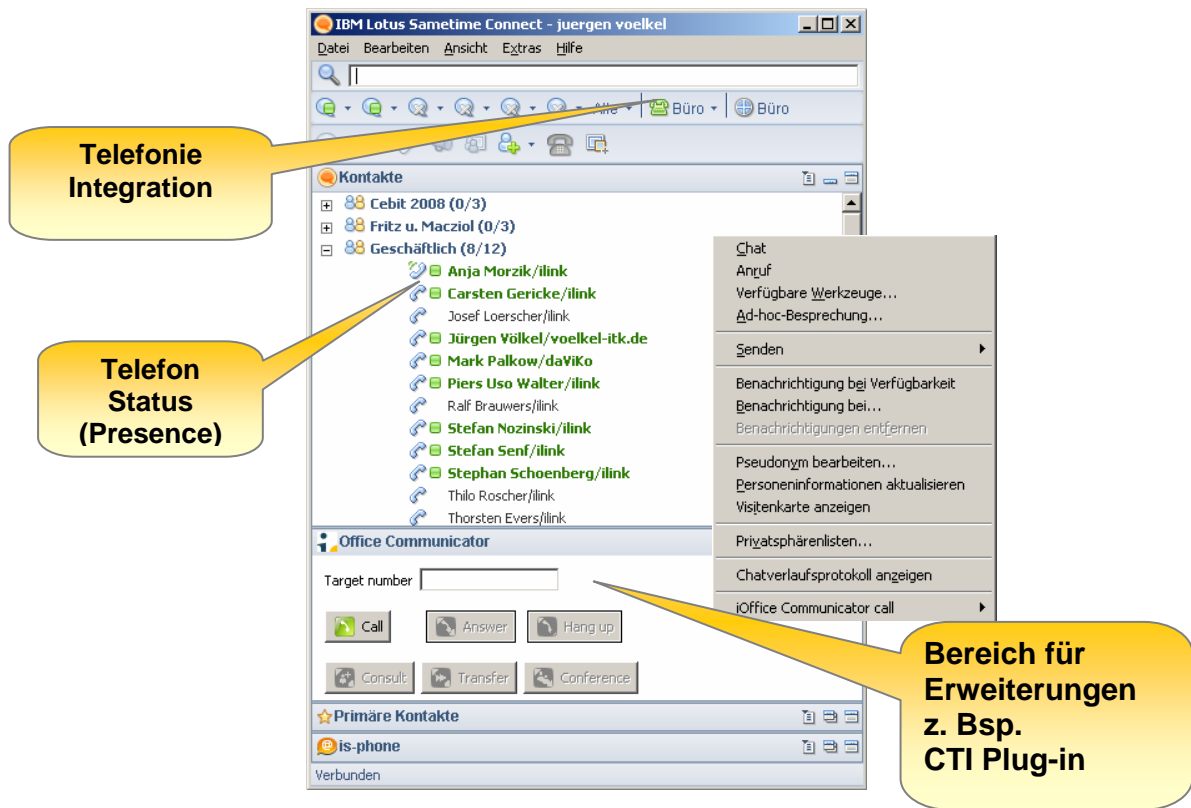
IBM Lotus Sametime Connect - juergen voelkel

Datei Bearbeiten Ansicht Extras Hilfe

Alle Büro Büro

Telefonie Integration

Kontakte

Cebit 2008 (0/3)
Fritz u. Macziol (0/3)
Geschäftlich (8/12)
Anja Morzik/ilink
Carsten Gericke/ilink
Josef Loerscher/ilink
Jürgen Völkel/voelkel-itk.de
Mark Palkow/daViKo
Piers Uso Walter/ilink
Ralf Brauwers/ilink
Stefan Nozinski/ilink
Stefan Senf/ilink
Stephan Schoenberg/ilink
Thilo Roscher/ilink
Thorsten Evers/ilink

Telefon Status (Presence)

Chat
Anruf
Verfügbare Werkzeuge...
Ad-hoc-Besprechung...
Senden
Benachrichtigung bei Verfügbarkeit
Benachrichtigung bei...
Benachrichtigungen entfernen
Pseudonym bearbeiten...
Personeninformationen aktualisieren
Visitenkarte anzeigen
Privatsphärenlisten...
Chatverlaufsprotokoll anzeigen
iOffice Communicator call

Office Communicator

Target number

Call Answer Hang up

Consult Transfer Conference

Primäre Kontakte

is-phone

Verbunden

Bereich für Erweiterungen z. Bsp. CTI Plug-in